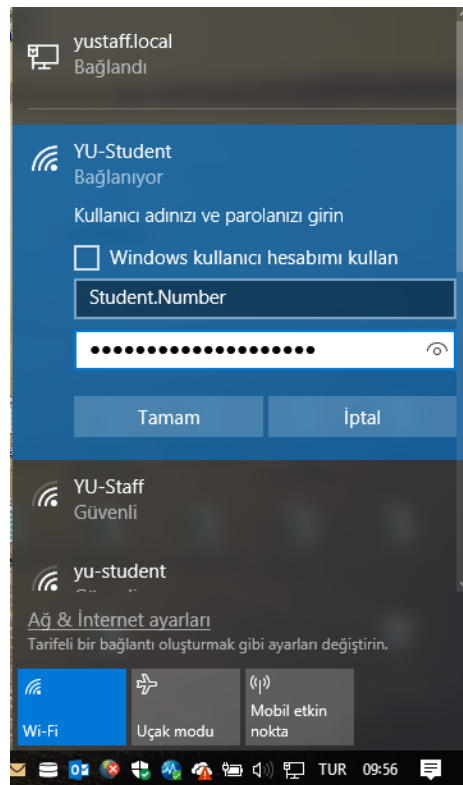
yustaff.local
Bağlandı

YU-Student
Bağlanıyor

Kullanıcı adınızı ve parolanızı girin

Windows kullanıcı hesabımı kullan

Student.Number

••••••••••••••••••••

Tamam
İptal

YU-Staff
Güvenli

yu-student
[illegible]

Ağ & İnternet ayarları
Tarifeli bir bağlantı oluşturmak gibi ayarları değiştirin.

Wi-Fi
Uçak modu
Mobil etkin nokta

TUR 09:56